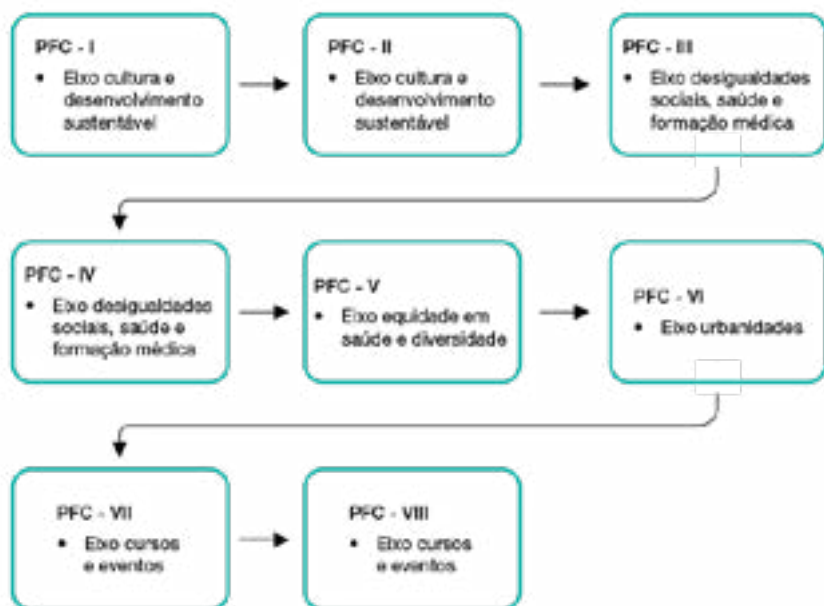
PFC - I
• Eixo cultura e desenvolvimento sustentável

PFC - II
• Eixo cultura e desenvolvimento sustentável

PFC - III
• Eixo desigualdades sociais, saúde e formação médica

PFC - IV
• Eixo desigualdades sociais, saúde e formação médica

PFC - V
• Eixo equidade em saúde e diversidade

PFC - VI
• Eixo urbanidades

PFC - VII
• Eixo cursos e eventos

PFC - VIII
• Eixo cursos e eventos